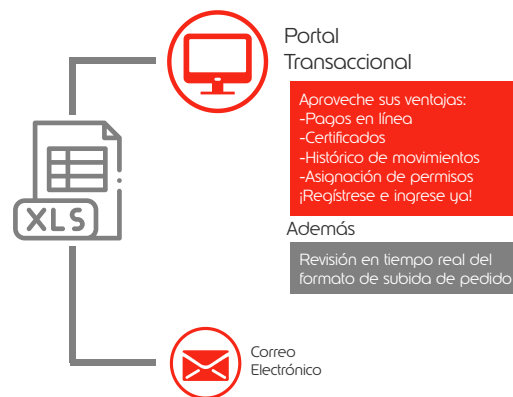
XLS

Portal Transaccional

Aproveche sus ventajas:
-Pagos en línea
-Certificados
-Histórico de movimientos
-Asignación de permisos
¡Regístrese e ingrese ya!

Además

Revisión en tiempo real del formato de subida de pedido

Correo Electrónico